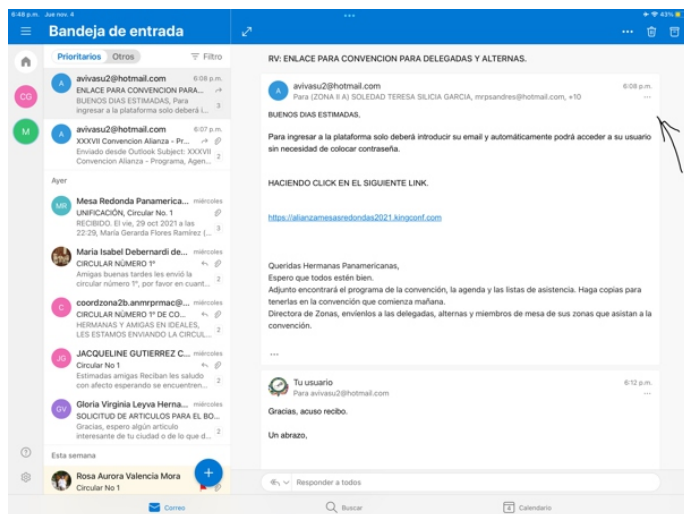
6:48 p.m. Jue nov. 4

43%

Bandeja de entrada

Prioritarios Otros

Filtro

A avivasu2@hotmail.com 6:08 p.m.
ENLACE PARA CONVENCION PARA...
BUENOS DIAS ESTIMADAS, Para ingresar a la plataforma solo deberá i... 3

A avivasu2@hotmail.com 6:07 p.m.
XXXVII Convencion Alianza - Pr...
Enviado desde Outlook Subject: XXXVII Convencion Alianza - Programa, Agen... 2

Ayer

MR Mesa Redonda Panamerica... miércoles
UNIFICACIÓN, Circular No. 1
RECIBIDO. El vie, 29 oct 2021 a las 22:29, María Gerarda Flores Ramírez (... 3

Maria Isabel Debernardi de... miércoles
CIRCULAR NÚMERO 1º
Amigas buenas tardes les envió la circular número 1º, por favor en cuant... 2

C coordzona2b.anmrprmac@... miércoles
CIRCULAR NÚMERO 1º DE CO...
HERMANAS Y AMIGAS EN IDEALES, LES ESTAMOS ENVIANDO LA CIRCUL... 2

JG JACQUELINE GUTIERREZ C... miércoles
Circular No 1
Estimadas amigas Reciban les saludo con afecto esperando se encuentren... 2

GV Gloria Virginia Leyva Herna... miércoles
SOLICITUD DE ARTICULOS PARA EL BO...
Gracias, espero algún articulo interesante de tu ciudad o de lo que d... 2

Esta semana

Rosa Aurora Valencia Mora
Circular No 1

CG

M

RV: ENLACE PARA CONVENCION PARA DELEGADAS Y ALTERNAS.

A avivasu2@hotmail.com 6:08 p.m.
Para (ZONA II A) SOLEDAD TERESA SILICIA GARCIA, mrpsandres@hotmail.com, +10

BUENOS DIAS ESTIMADAS,

Para ingresar a la plataforma solo deberá introducir su email y automáticamente podrá acceder a su usuario sin necesidad de colocar contraseña.

HACIENDO CLICK EN EL SIGUIENTE LINK.

https://alianzamesasredondas2021.kingconf.com

Queridas Hermanas Panamericanas,
Espero que todos estén bien.
Adjunto encontrará el programa de la convención, la agenda y las listas de asistencia. Haga copias para tenerlas en la convención que comienza mañana.
Directora de Zonas, envíenlos a las delegadas, alternas y miembros de mesa de sus zonas que asistan a la convención.

...

Tu usuario 6:12 p.m.
Para avivasu2@hotmail.com

Gracias, acuso recibo.

Un abrazo,

Responder a todos

Correo Buscar Calendario